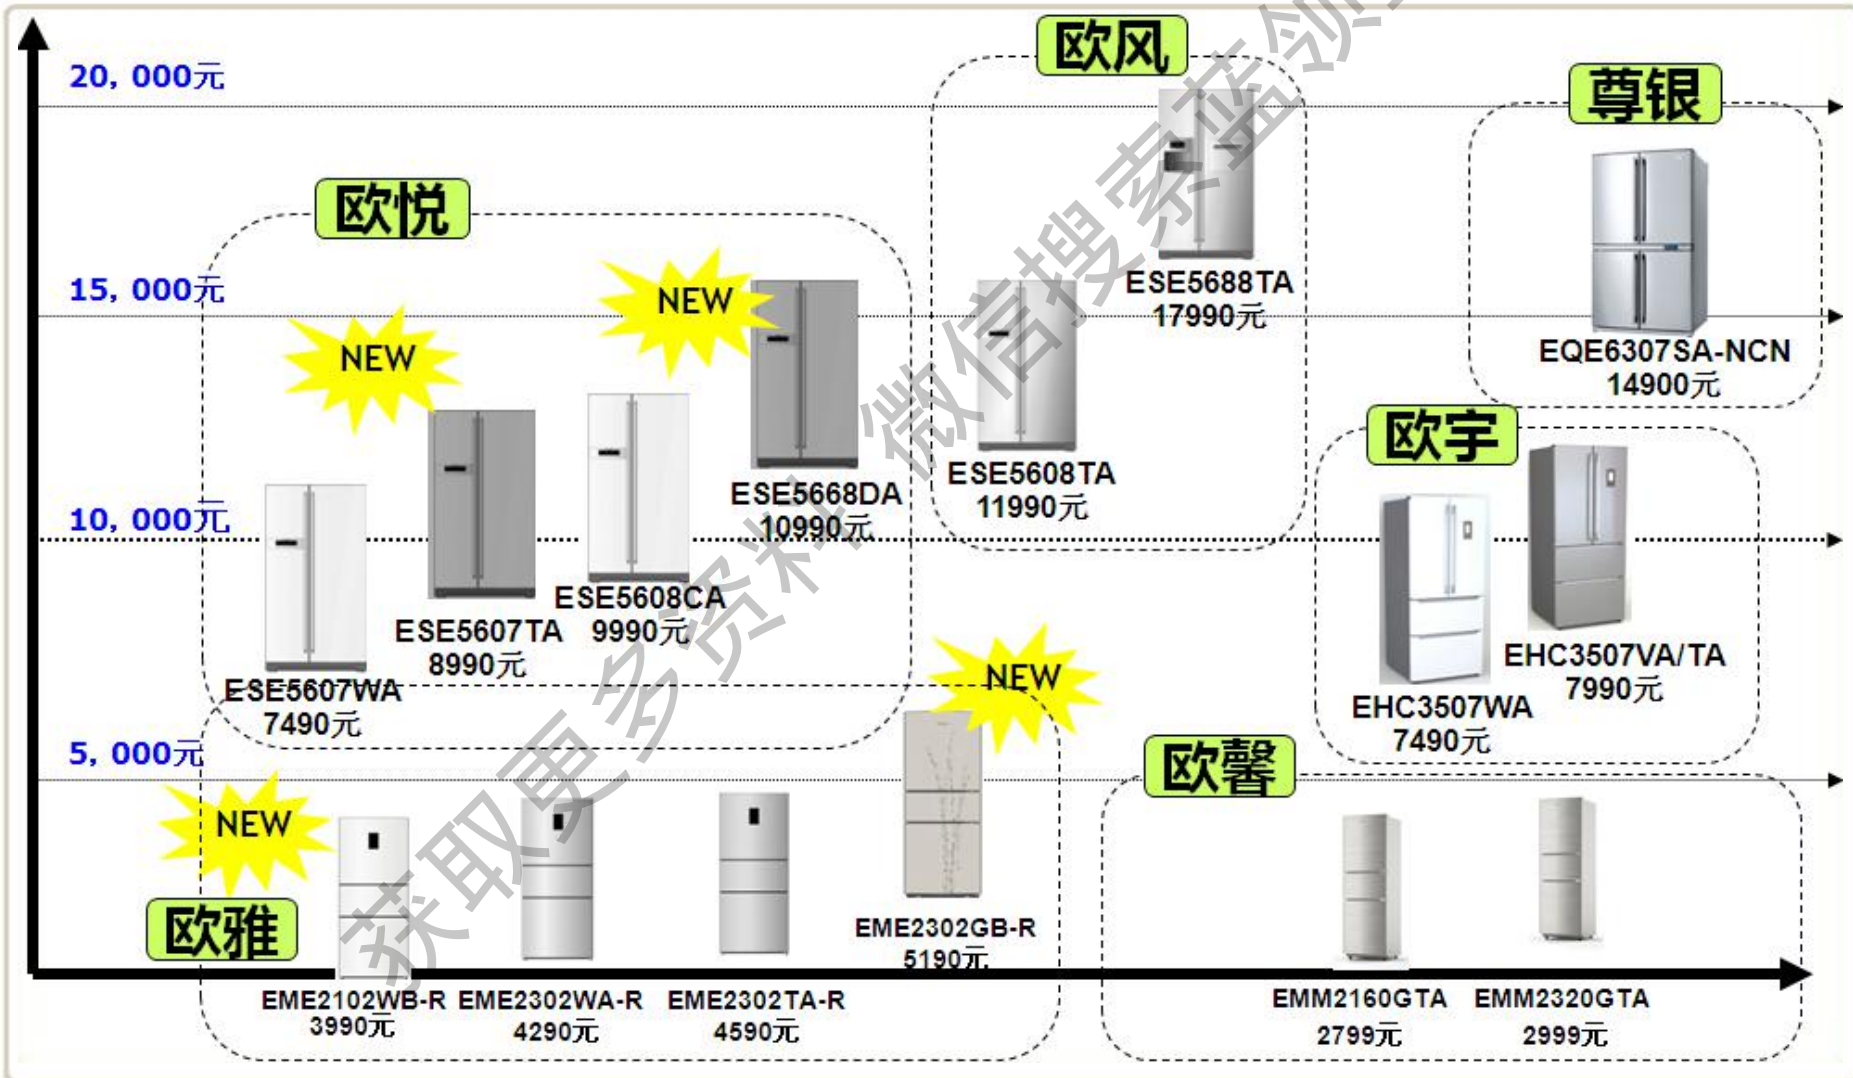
20，000元

15，000元

10，000元

5，000元

欧风

尊银

欧悦

NEW

NEW

ESE5688TA
17990元

EQE6307SA-NCN
14900元

ESE5668DA
10990元

ESE5608TA
11990元

欧宇

ESE5608CA
9990元

ESE5607TA
8990元

ESE5607WA
7490元

EHC3507VA/TA
7990元

EHC3507WA
7490元

NEW

NEW

欧馨

欧雅

EME2302GB-R
5190元

EME2102WB-R
3990元

EME2302WA-R
4290元

EME2302TA-R
4590元

EMM2160GTA
2799元

EMM2320GTA
2999元

获取更多资料 微信搜索蓝领